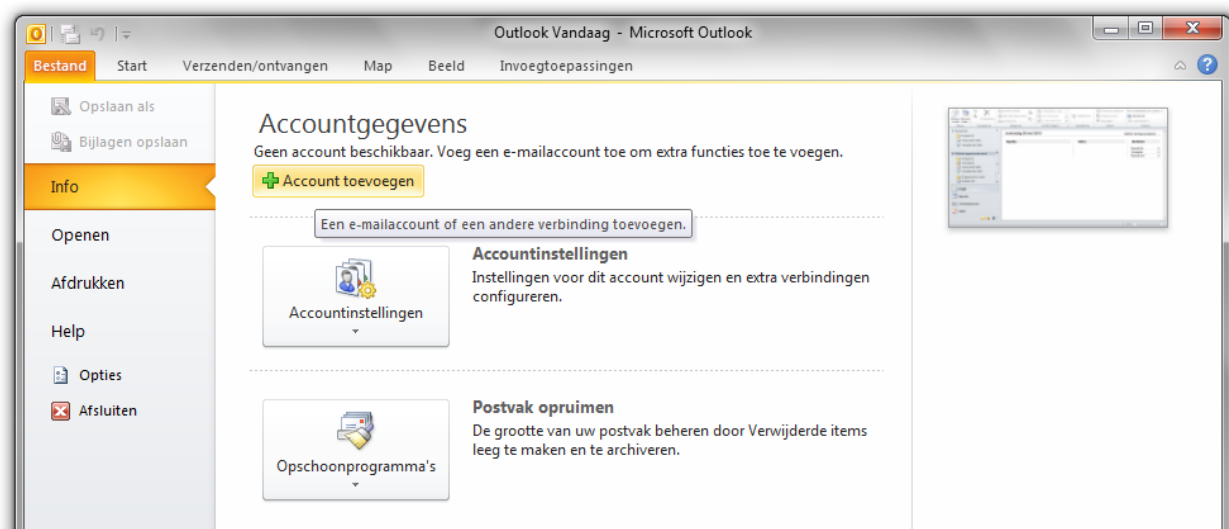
Outlook Vandaag - Microsoft Outlook

Bestand
Start
Verzenden/ontvangen
Map
Beeld
Invoegtoepassingen

Opslaan als
Bijlagen opslaan
Info
Openen
Afdrukken
Help
Opties
Afsluiten

Accountgegevens
Geen account beschikbaar. Voeg een e-mailaccount toe om extra functies toe te voegen.
Account toevoegen
Een e-mailaccount of een andere verbinding toevoegen.

Accountinstellingen
Accountinstellingen
Instellingen voor dit account wijzigen en extra verbindingen configureren.

Opschoonprogramma's
Postvak opruimen
De grootte van uw postvak beheren door Verwijderde items leeg te maken en te archiveren.